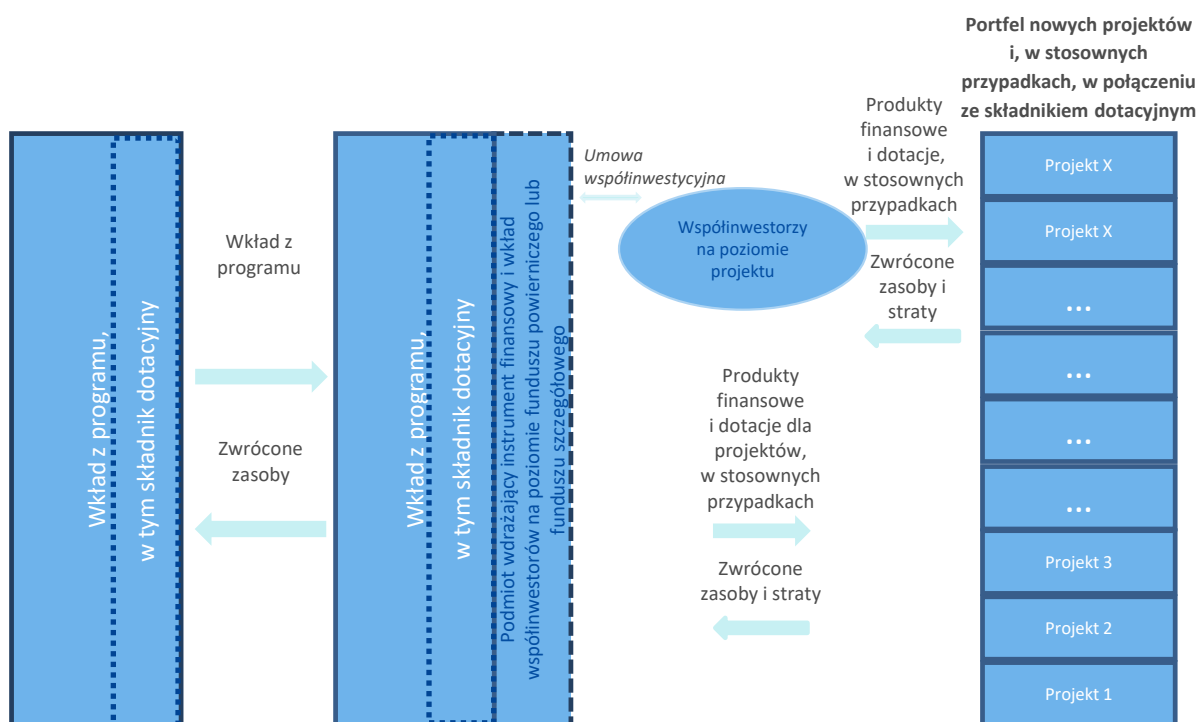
Portfel nowych projektów i, w stosownych przypadkach, w połączeniu ze składnikiem dotacyjnym

Wkład z programu, w tym składnik dotacyjny

Wkład z programu

Zwrócone zasoby

Wkład z programu, w tym składnik dotacyjny

Podmiot wdrażający instrument finansowy i wkład współinwestorów na poziomie funduszu powierniczego lub funduszu szczegółowego

Umowa współinwestycyjna

Współinwestorzy na poziomie projektu

Produkty finansowe i dotacje, w stosownych przypadkach

Zwrócone zasoby i straty

Produkty finansowe i dotacje dla projektów, w stosownych przypadkach

Zwrócone zasoby i straty

Projekt X

Projekt X

...

...

...

...

Projekt 3

Projekt 2

Projekt 1